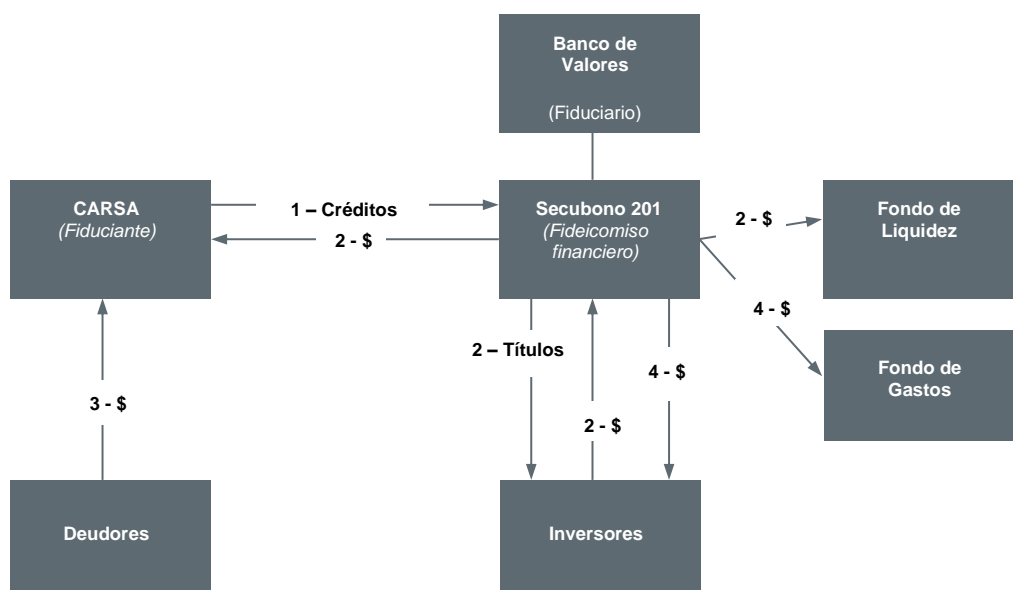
Banco de Valores

(Fiduciario)

CARSA
(Fiduciante)

1 – Créditos

2 - $

Secubono 201
(Fideicomiso financiero)

2 - $

Fondo de Liquidez

4 - $

Fondo de Gastos

2 – Títulos

4 - $

2 - $

3 - $

Deudores

Inversores